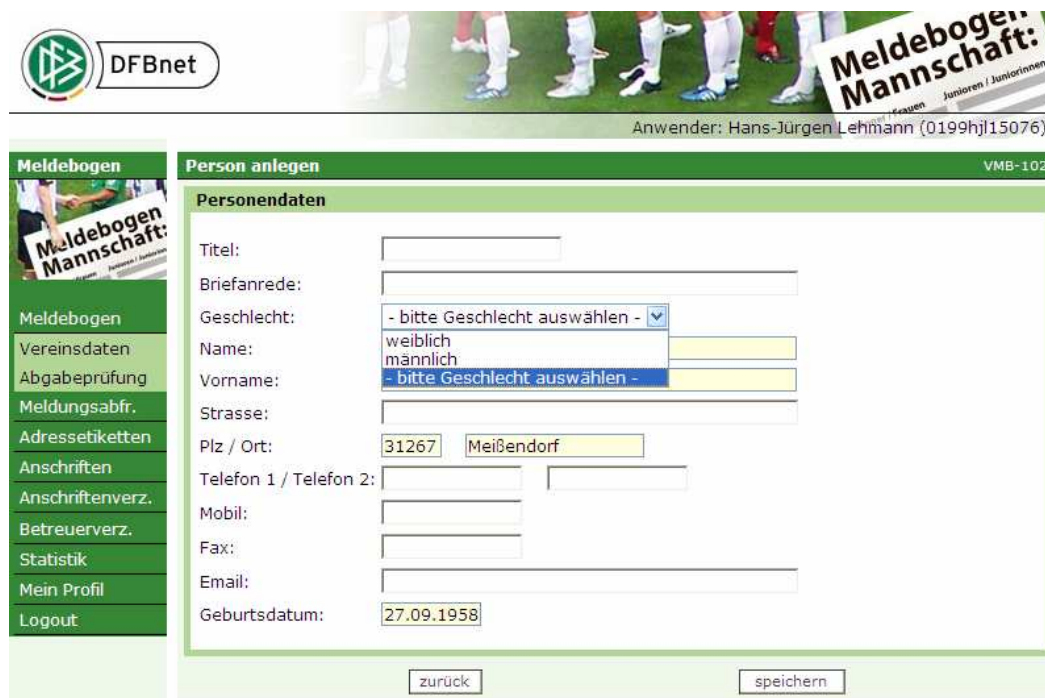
DFBnet

Meldebogen Mannschaft: Junioren / Juniorinnen

Anwender: Hans-Jürgen Lehmann (0199hjl15076)

Meldebogen

Meldebogen Mannschaft:

Person anlegen

VMB-102

Personendaten

Titel:

Briefanrede:

Geschlecht: - bitte Geschlecht auswählen -

weiblich
männlich
- bitte Geschlecht auswählen -

Name:

Vorname:

Strasse:

Plz / Ort: 31267 Meißendorf

Telefon 1 / Telefon 2:

Mobil:

Fax:

Email:

Geburtsdatum: 27.09.1958

Meldebogen
Vereinsdaten
Abgabeprüfung
Meldungsabfr.
Adressetiketten
Anschriften
Anschriftenverz.
Betreuerverz.
Statistik
Mein Profil
Logout

zurück

speichern